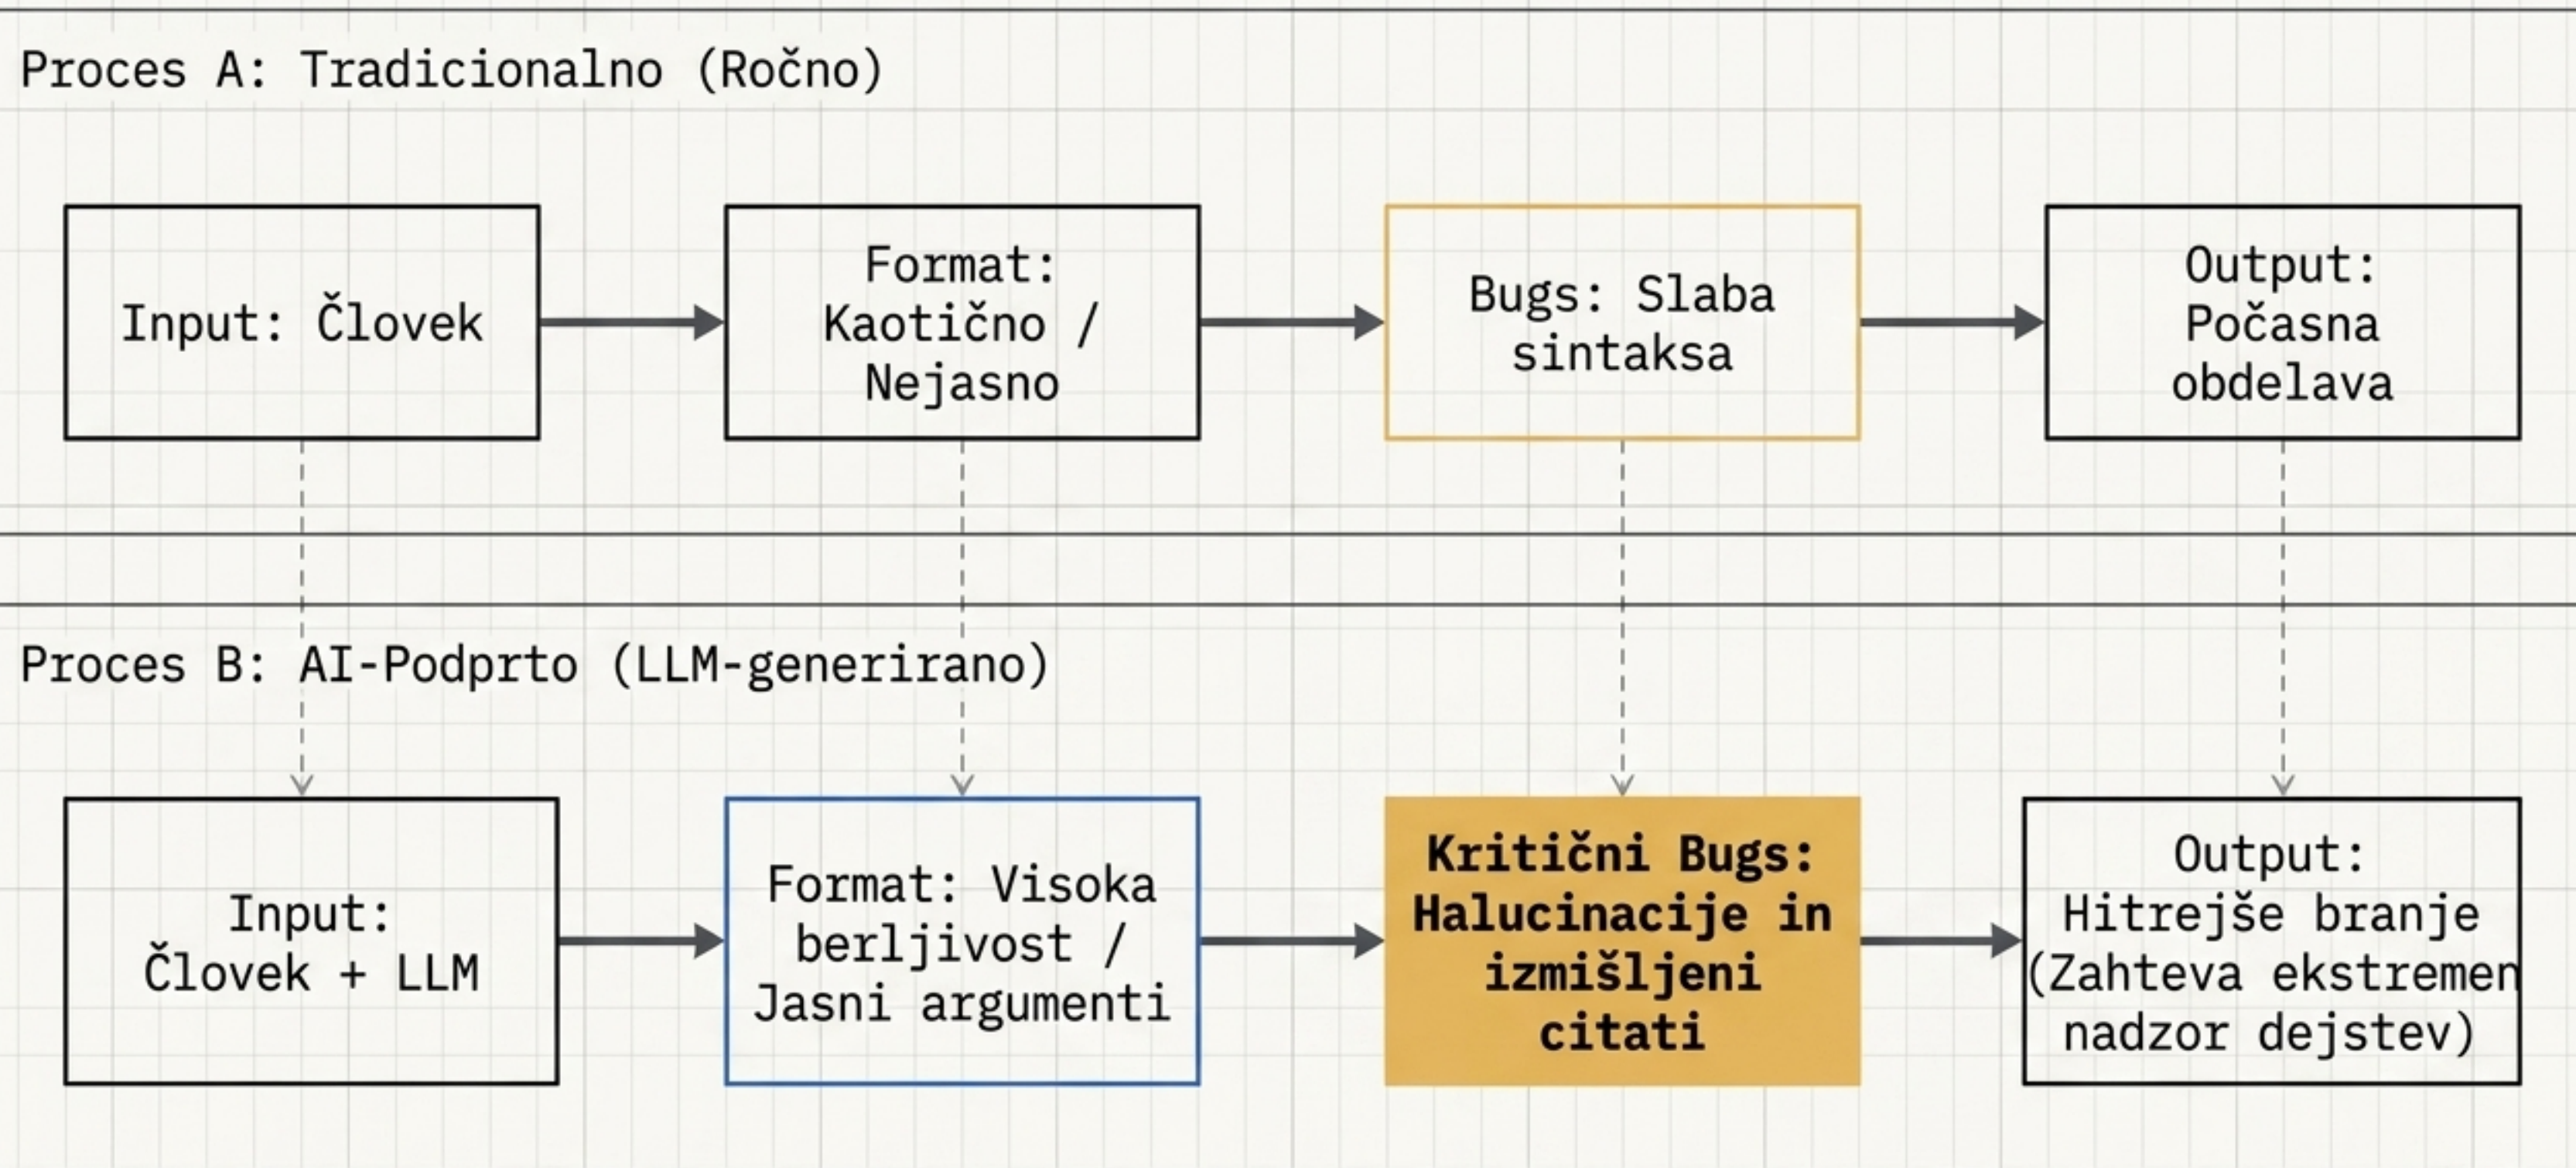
Proces A: Tradicionalno (Ročno)

Input: Človek

Format: Kaotično / Nejasno

Bugs: Slaba sintaksa

Output: Počasna obdelava

Proces B: AI-Podprto (LLM-generirano)

Input: Človek + LLM

Format: Visoka berljivost / Jasni argumenti

Kritični Bugs: Halucinacije in izmišljeni citati

Output: Hitrejše branje (Zahteva ekstremen nadzor dejstev)